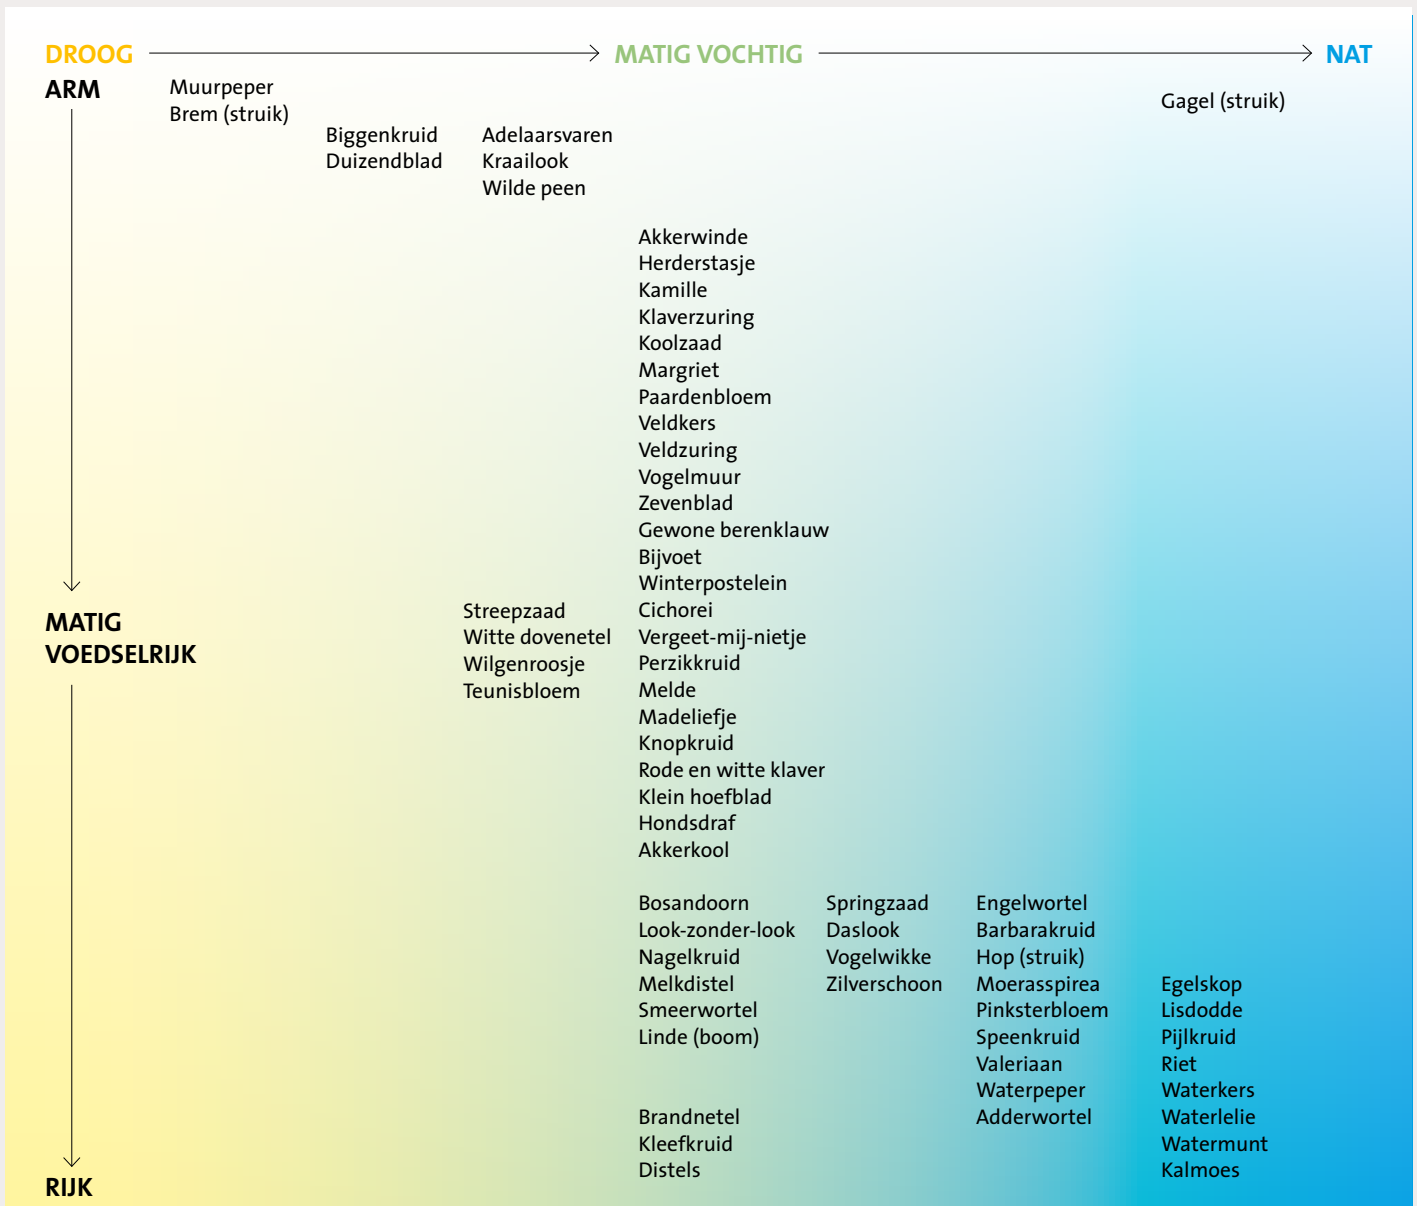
DROOG MATIG VOCHTIG NAT

ARM

Muurpeper
Brem (struik)

Gagel (struik)

Biggenkruid
Duizendblad

Adelaarsvaren
Kraailook
Wilde peen

Akkerwinde
Herderstasje
Kamille
Klaverzuring
Koolzaad
Margriet
Paardenbloem
Veldkers
Veldzuring
Vogelmuur
Zevenblad
Gewone berenklauw
Bijvoet
Winterpostelein
Cichorei
Vergeet-mij-nietje
Perzikkruid
Melde
Madeliefje
Knopkruid
Rode en witte klaver
Klein hoefblad
Hondsdraf
Akkerkool

MATIG
VOEDSELRIJK

Streepzaad
Witte dovenetel
Wilgenroosje
Teunisbloem

Bosandoorn
Look-zonder-look
Nagelkruid
Melkdistel
Smeerwortel
Linde (boom)

Springzaad
Daslook
Vogelwikke
Zilverschoon

Engelwortel
Barbarakruid
Hop (struik)
Moerasspirea
Pinksterbloem
Speenkruid
Valeriaan
Waterpeper
Adderwortel

Egelskop
Lisdodde
Pijlkruid
Riet
Waterkers
Waterlelie
Watermunt
Kalmoes

Brandnetel
Kleefkruid
Distels

RIJK